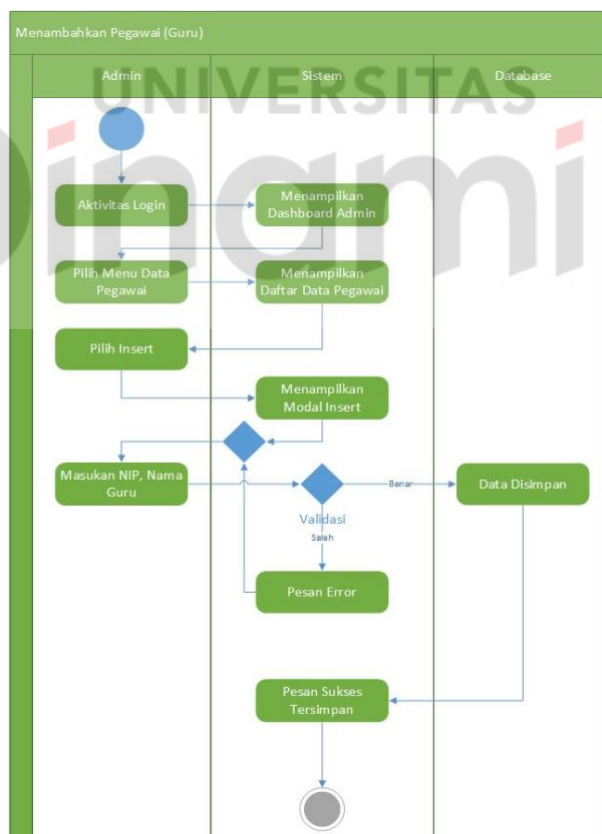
Menambahkan Pegawai (Guru)

Admin

Sistem

Database

UNIVERSITAS

Dinamika

Aktivitas Login

Menampilkan Dashboard Admin

Pilih Menu Data Pegawai

Menampilkan Daftar Data Pegawai

Pilih Insert

Menampilkan Modal Insert

Masukan NIP, Nama Guru

Benar

Data Disimpan

Validasi

Salah

Pesan Error

Pesan Sukses Tersimpan